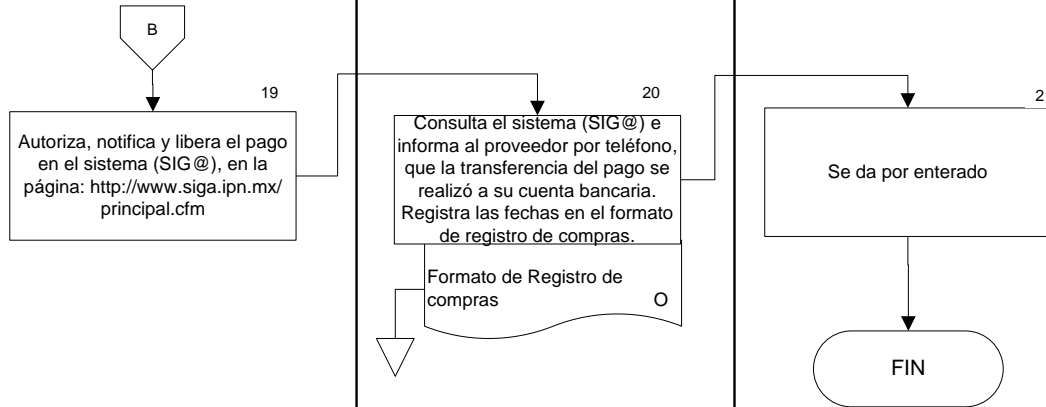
B

19

Autoriza, notifica y libera el pago en el sistema (SIG@), en la página: http://www.siga.ipn.mx/principal.cfm

20

Consulta el sistema (SIG@) e informa al proveedor por teléfono, que la transferencia del pago se realizó a su cuenta bancaria. Registra las fechas en el formato de registro de compras.

Formato de Registro de compras O

2

Se da por enterado

FIN